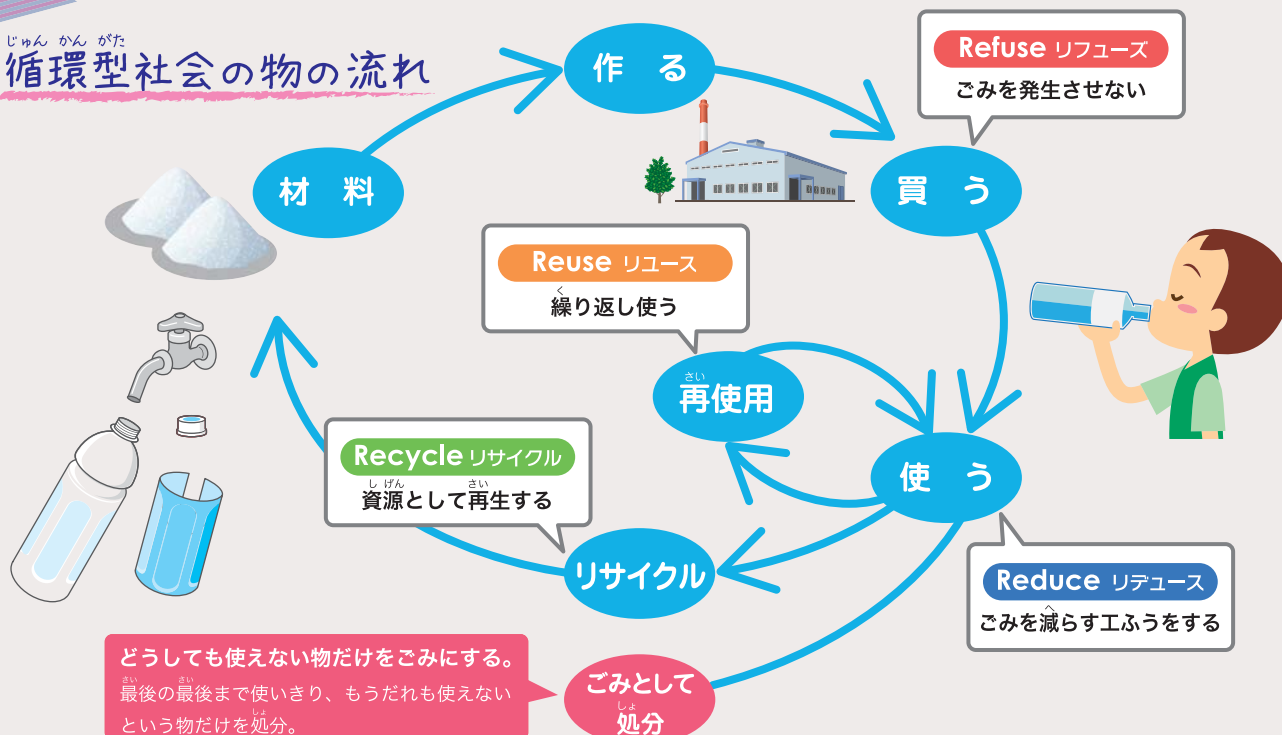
じゅん かん がた
循環型社会の物の流れ

作る

Refuse リフューズ
ごみを発生させない

材料

買う

Reuse リユース
く
繰り返し使う

さい
再使用

使う

Recycle リサイクル
し げん さい
資源として再生する

リサイクル

Reduce リデュース
へ
ごみを減らす工ふうをする

どうしても使えない物だけをごみにする。
さい さい
最後の最後まで使いきり、もうだれも使えないという物だけを処分。
しょ

ごみとして
しょ
処分